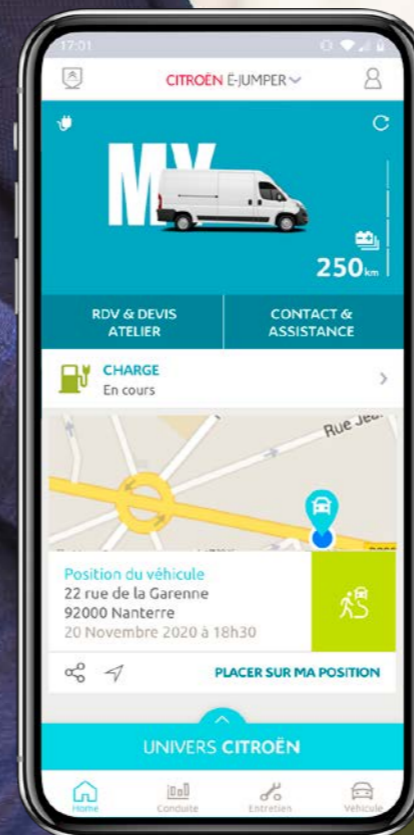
17:01

CITROËN É-JUMPER

MY

250km

RDV & DEVIS ATELIER

CONTACT & ASSISTANCE

CHARGE
En cours

Rue Je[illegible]

Position du véhicule
22 rue de la Garenne
92000 Nanterre
20 Novembre 2020 à 18h30

PLACER SUR MA POSITION

UNIVERS CITROËN

Home
Conduite
Entretien
Véhicule